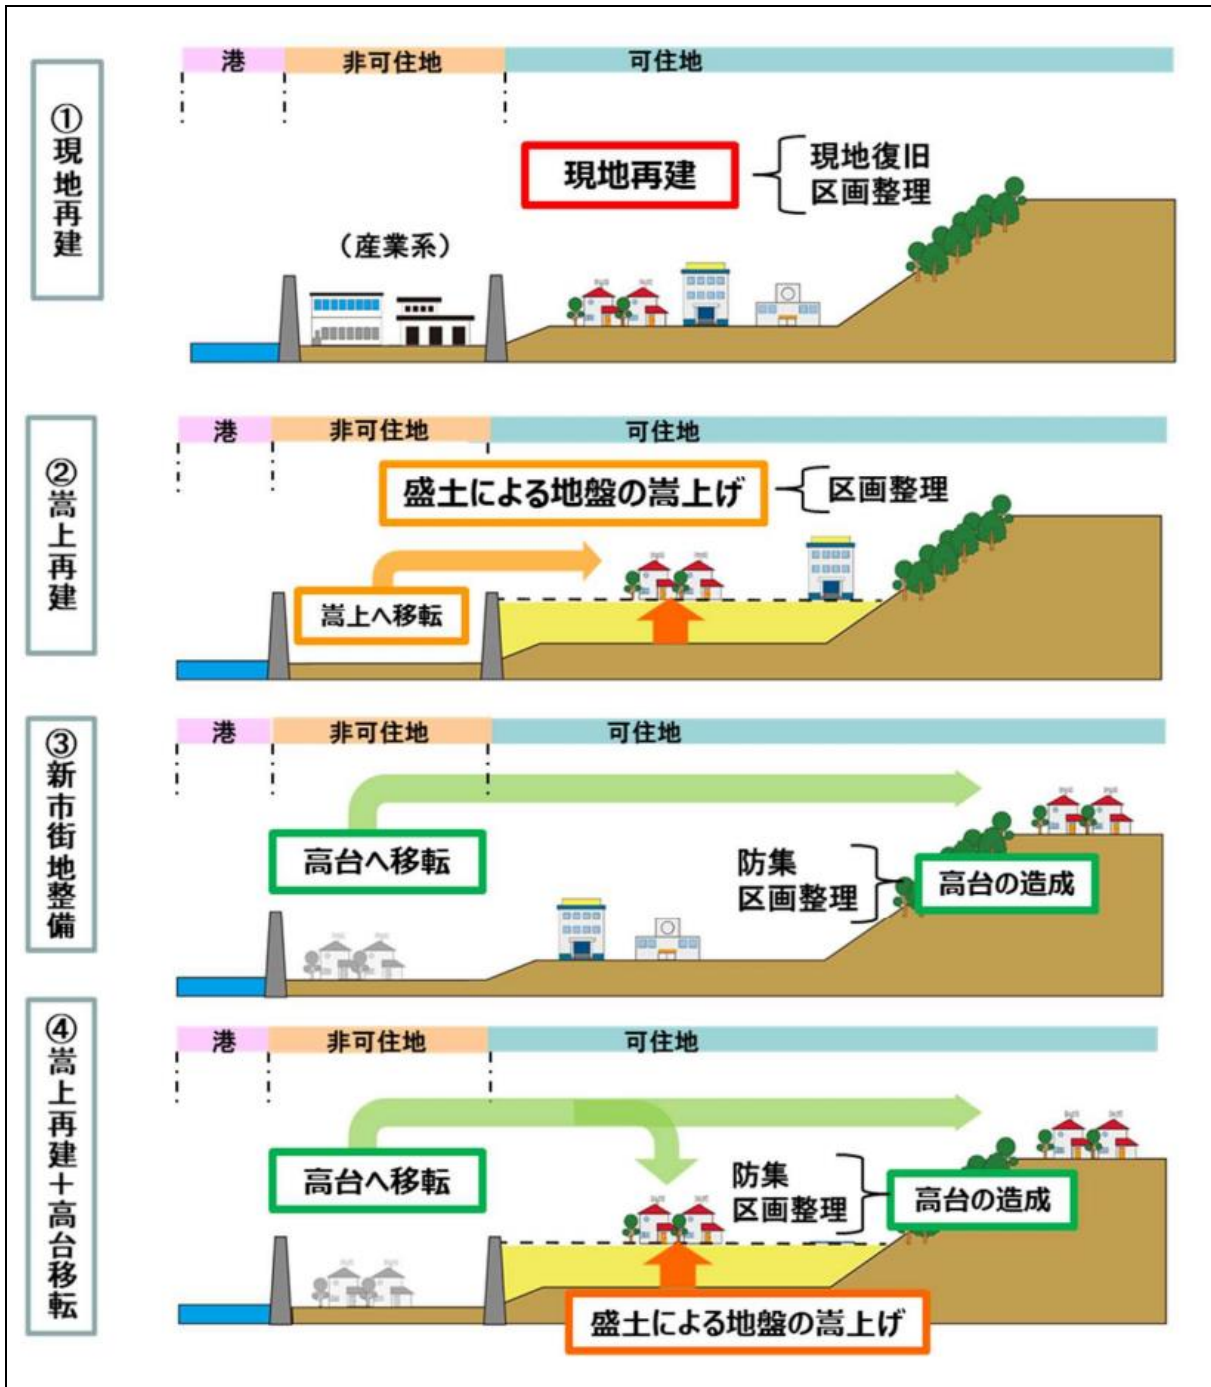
①現地再建

港
非可住地
可住地

現地再建
現地復旧
区画整理

（産業系）

②嵩上再建

港
非可住地
可住地

盛土による地盤の嵩上げ
区画整理

嵩上へ移転

③新市街地整備

港
非可住地
可住地

高台へ移転

防集
区画整理

高台の造成

④嵩上再建＋高台移転

港
非可住地
可住地

高台へ移転

防集
区画整理

高台の造成

盛土による地盤の嵩上げ